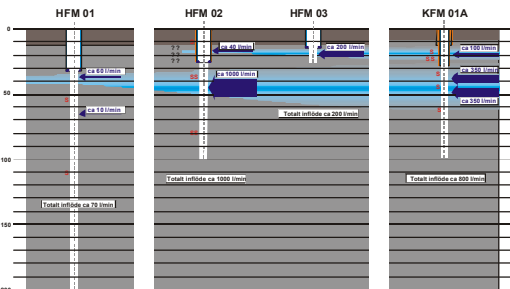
HFM 01

HFM 02

HFM 03

KFM 01A

0

50

100

150

ca 60 l/min

ca 10 l/min

Totalt inflöde ca 70 l/min

? ?
? ?
? ?

ca 40 l/min

ca 1000 l/min

Totalt inflöde ca 1000 l/min

ca 200 l/min

Totalt inflöde ca 200 l/min

ca 100 l/min

ca 350 l/min

ca 350 l/min

Totalt inflöde ca 800 l/min